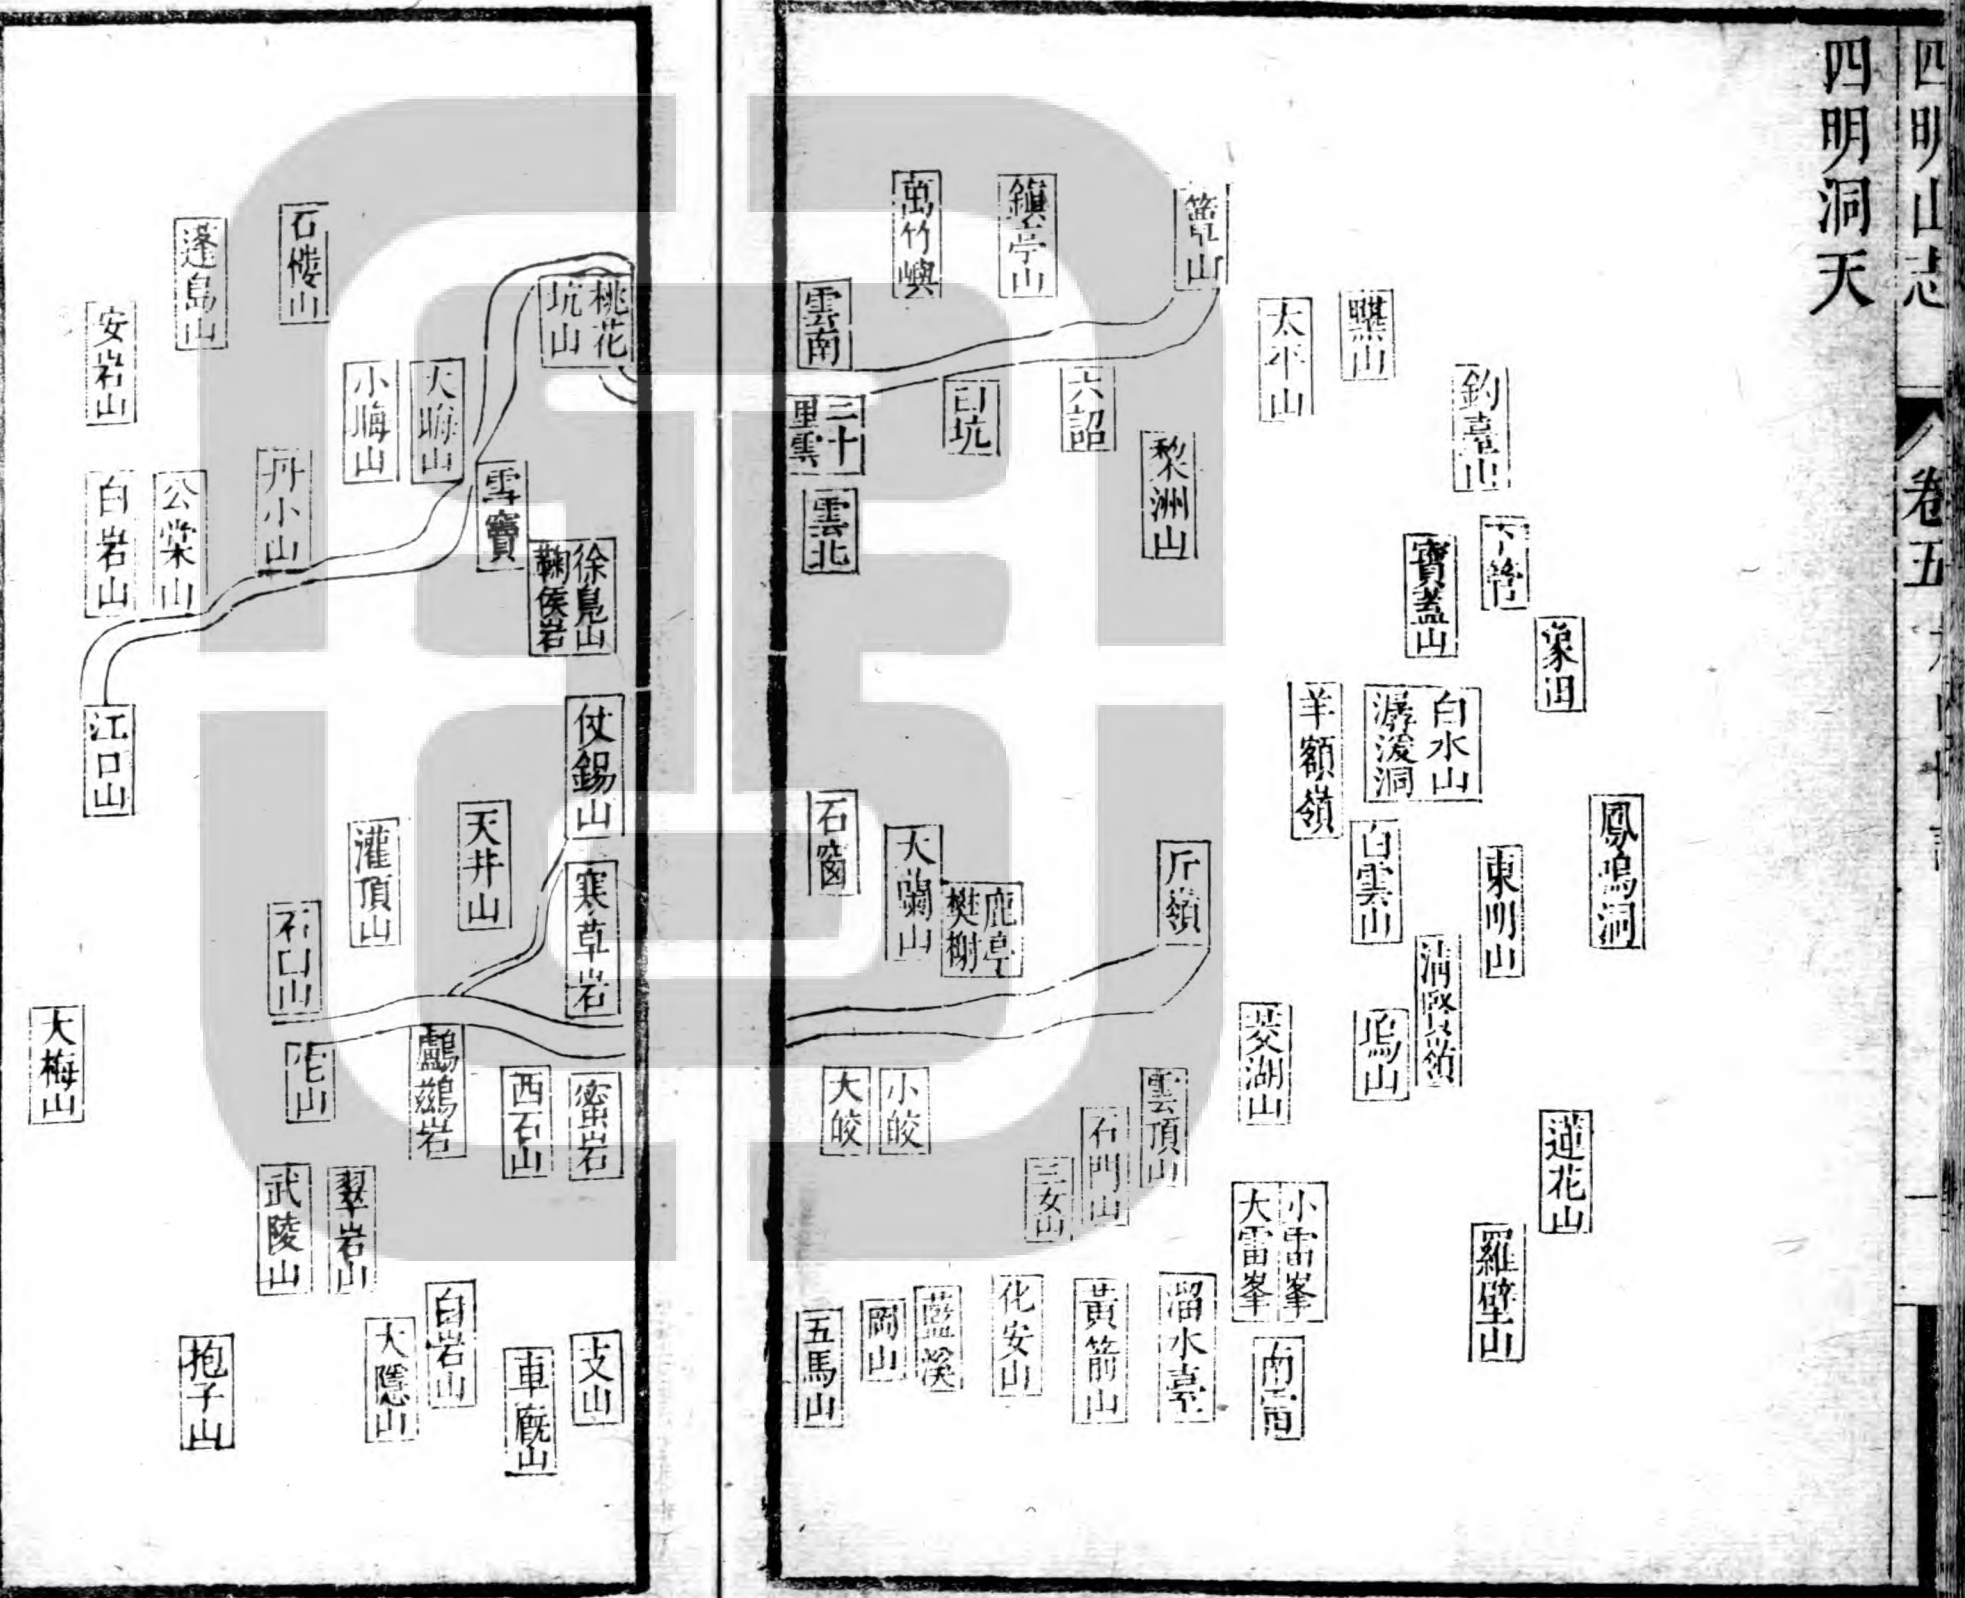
四明山志

卷五

四明洞天

篭山

鎮亭山

萬竹嶴

雲南

六韶

印坑

三十里雲

雲北

黎洲山

太平山

瞅山

釣臺山

下管

寶蓋山

象田

羊額嶺

白水山

潺湲洞

白雲山

東明山

鳳鳴洞

清賢嶺

鳴山

石窗

大蘭山

鹿亭

樊榭

斤嶺

菱湖山

雲頂山

石門山

三女山

大皎

小皎

小雷峯

大雷峯

蓮花山

羅壁山

五馬山

剛山

藍溪

化安山

黃箭山

溜水臺

南雷

桃花坑山

石樓山

蓬島山

安岩山

小梅山

大梅山

雪竇

丹小山

公棠山

白岩山

徐鳬山

鞠侯岩

江口山

杖錫山

天井山

灌頂山

寒草岩

石臼山

芒山

鷓鴣岩

西石山

蠻岩

大梅山

武陵山

翠岩山

白岩山

大隱山

車廐山

文山

抱子山